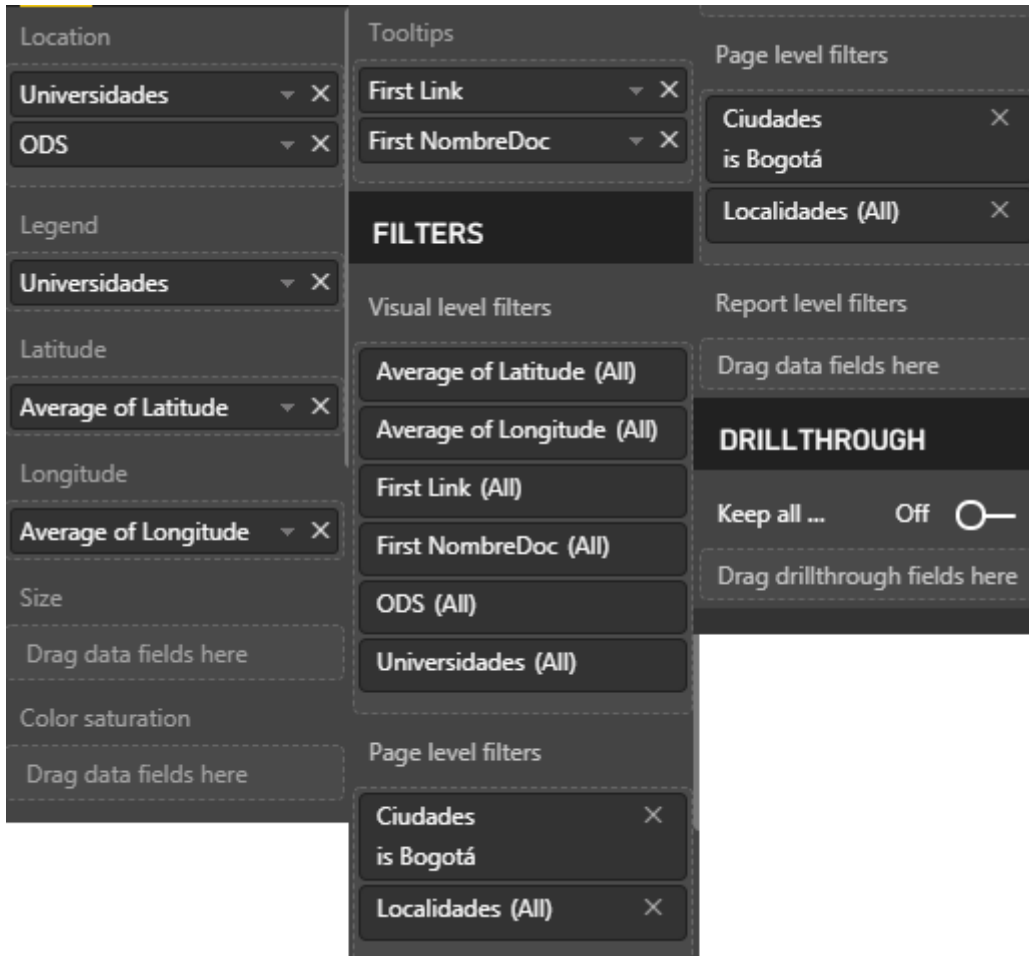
Location

Universidades ✕

ODS ✕

Legend

Universidades ✕

Latitude

Average of Latitude ✕

Longitude

Average of Longitude ✕

Size

Drag data fields here

Color saturation

Drag data fields here

Tooltips

First Link ✕

First NombreDoc ✕

FILTERS

Visual level filters

Average of Latitude (All)

Average of Longitude (All)

First Link (All)

First NombreDoc (All)

ODS (All)

Universidades (All)

Page level filters

Ciudades is Bogotá ✕

Localidades (All) ✕

Page level filters

Ciudades is Bogotá ✕

Localidades (All) ✕

Report level filters

Drag data fields here

DRILLTHROUGH

Keep all ... Off

Drag drillthrough fields here